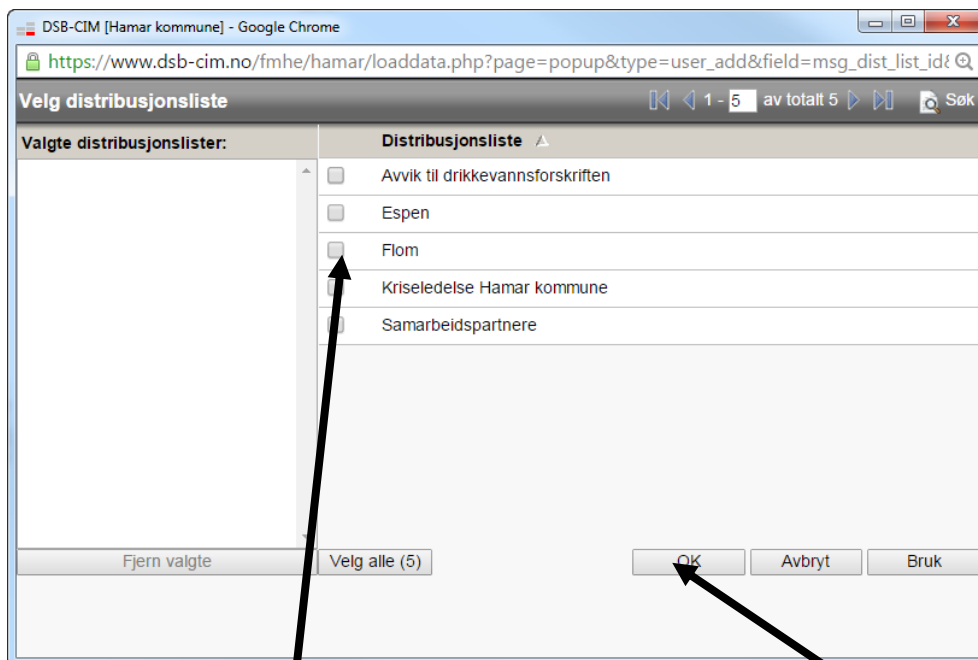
DSB-CIM [Hamar kommune] - Google Chrome

https://www.dsb-cim.no/fmhe/hamar/loaddata.php?page=popup&type=user_add&field=msg_dist_list_id8

Velg distribusjonsliste

1 - 5 av totalt 5

Søk

Valgte distribusjonslister:

Distribusjonsliste

Avvik til drikkevannsforskriften

Espen

Flom

Kriseledelse Hamar kommune

Samarbeidspartnere

Fjern valgte

Velg alle (5)

OK

Avbryt

Bruk